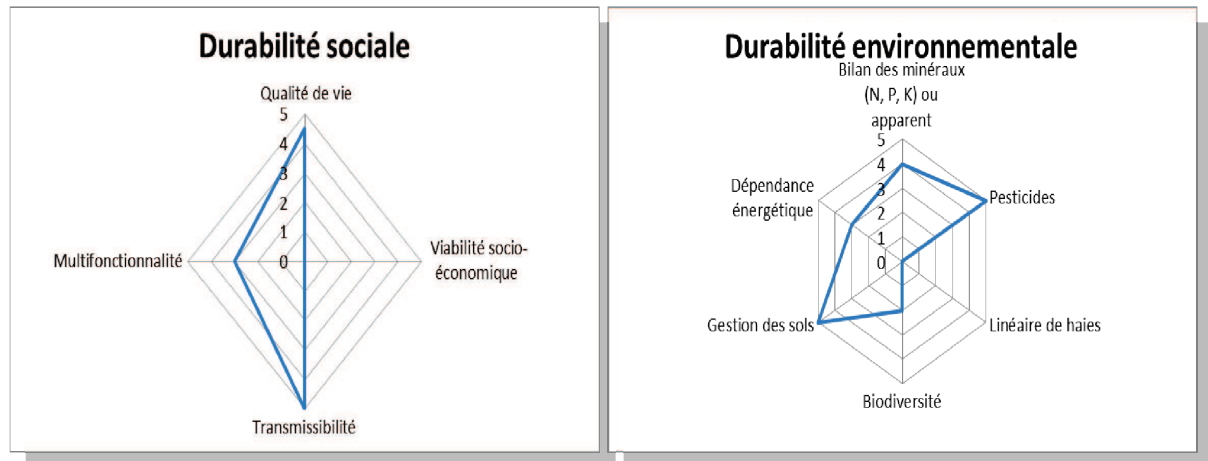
Durabilité sociale

Qualité de vie

5
4
3
2
1
0

Multifonctionnalité

Viabilité socio-économique

Transmissibilité

Durabilité environnementale

Bilan des minéraux (N, P, K) ou apparent

5
4
3
2
1
0

Pesticides

Dépendance énergétique

Gestion des sols

Linéaire de haies

Biodiversité